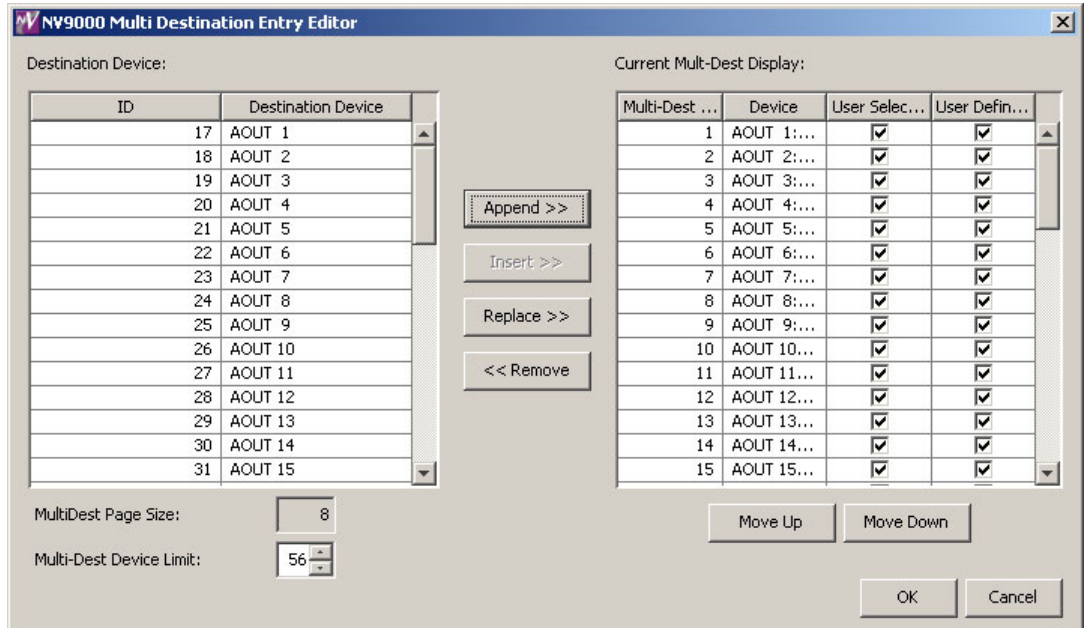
NV9000 Multi Destination Entry Editor

Destination Device:

| ID | Destination Device |
|---|---|
| 17 | AOUT 1 |
| 18 | AOUT 2 |
| 19 | AOUT 3 |
| 20 | AOUT 4 |
| 21 | AOUT 5 |
| 22 | AOUT 6 |
| 23 | AOUT 7 |
| 24 | AOUT 8 |
| 25 | AOUT 9 |
| 26 | AOUT 10 |
| 27 | AOUT 11 |
| 28 | AOUT 12 |
| 29 | AOUT 13 |
| 30 | AOUT 14 |
| 31 | AOUT 15 |

Append >>

Insert >>

Replace >>

<< Remove

Current Mult-Dest Display:

| Multi-Dest ... | Device | User Selec... | User Defin... |
|---|---|---|---|
| 1 | AOUT 1:... | ☑ | ☑ |
| 2 | AOUT 2:... | ☑ | ☑ |
| 3 | AOUT 3:... | ☑ | ☑ |
| 4 | AOUT 4:... | ☑ | ☑ |
| 5 | AOUT 5:... | ☑ | ☑ |
| 6 | AOUT 6:... | ☑ | ☑ |
| 7 | AOUT 7:... | ☑ | ☑ |
| 8 | AOUT 8:... | ☑ | ☑ |
| 9 | AOUT 9:... | ☑ | ☑ |
| 10 | AOUT 10... | ☑ | ☑ |
| 11 | AOUT 11... | ☑ | ☑ |
| 12 | AOUT 12... | ☑ | ☑ |
| 13 | AOUT 13... | ☑ | ☑ |
| 14 | AOUT 14... | ☑ | ☑ |
| 15 | AOUT 15... | ☑ | ☑ |

MultiDest Page Size: 8

Multi-Dest Device Limit: 56

Move Up

Move Down

OK

Cancel